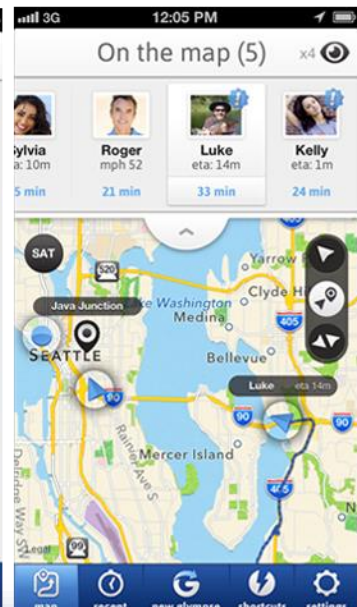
3G 12:05 PM

On the map (5) x4

ylvia
ta: 10m
5 min

Roger
mph 52
21 min

Luke
eta: 14m
33 min

Kelly
eta: 1m
24 min

SAT

520

Java Junction

Yarrow

ke Washington

Clyde Hi

Medina

405

SEATTLE

Bellevue

90

Luke eta 14m

90

Rainier Ave S

Mercer Island

90

405

Delridge Way SW

99

Legal

map recent new glympse shortcuts settings